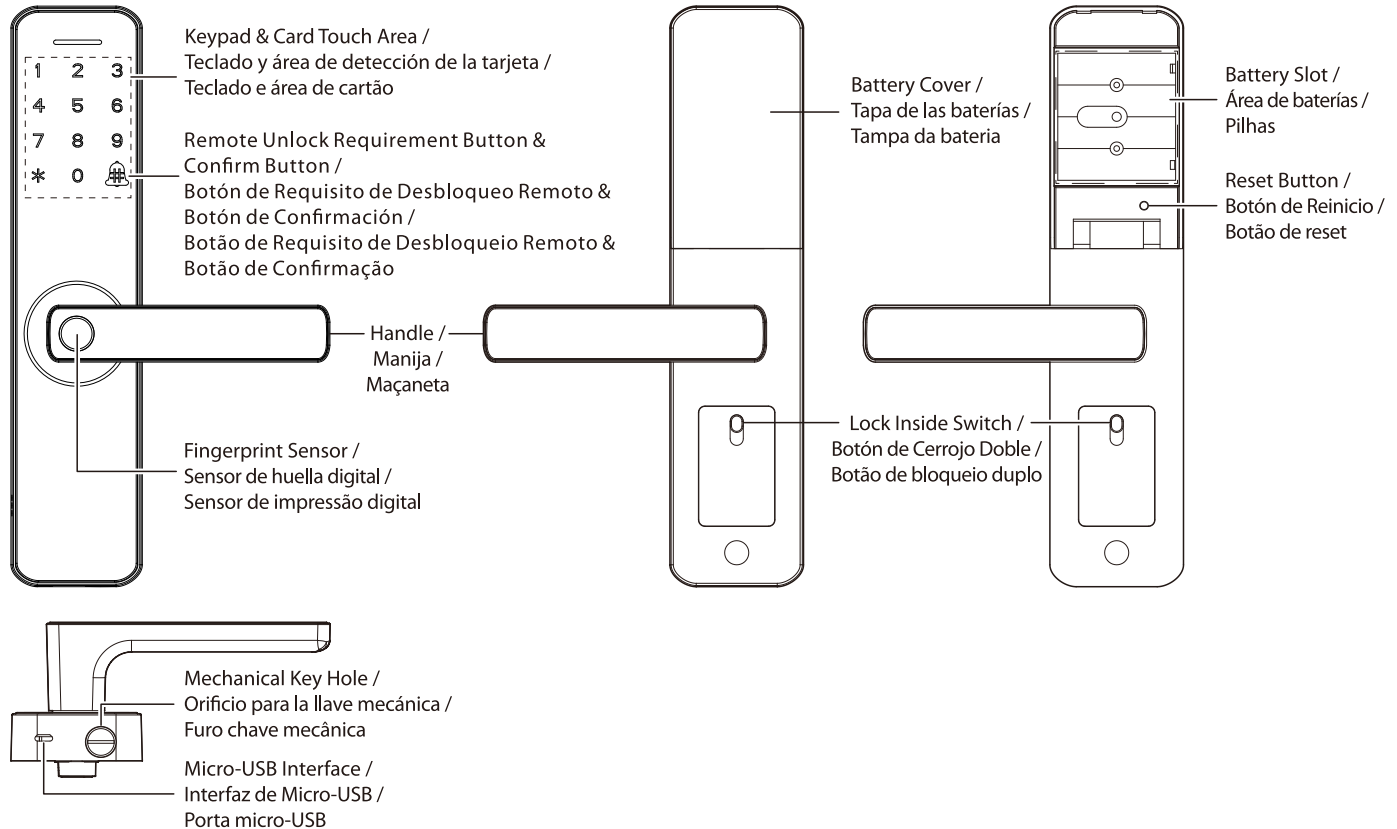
1 2 3
4 5 6
7 8 9
* 0 #

Keypad & Card Touch Area /
Teclado y área de detección de la tarjeta /
Teclado e área de cartão

Remote Unlock Requirement Button & Confirm Button /
Botón de Requisito de Desbloqueo Remoto & Botón de Confirmación /
Botão de Requisito de Desbloqueio Remoto & Botão de Confirmação

Handle /
Manija /
Maçaneta

Fingerprint Sensor /
Sensor de huella digital /
Sensor de impressão digital

Battery Cover /
Tapa de las baterías /
Tampa da bateria

Lock Inside Switch /
Botón de Cerrojo Doble /
Botão de bloqueio duplo

Battery Slot /
Área de baterías /
Pilhas

Reset Button /
Botón de Reinicio /
Botão de reset

Mechanical Key Hole /
Orificio para la llave mecánica /
Furo chave mecânica

Micro-USB Interface /
Interfaz de Micro-USB /
Porta micro-USB